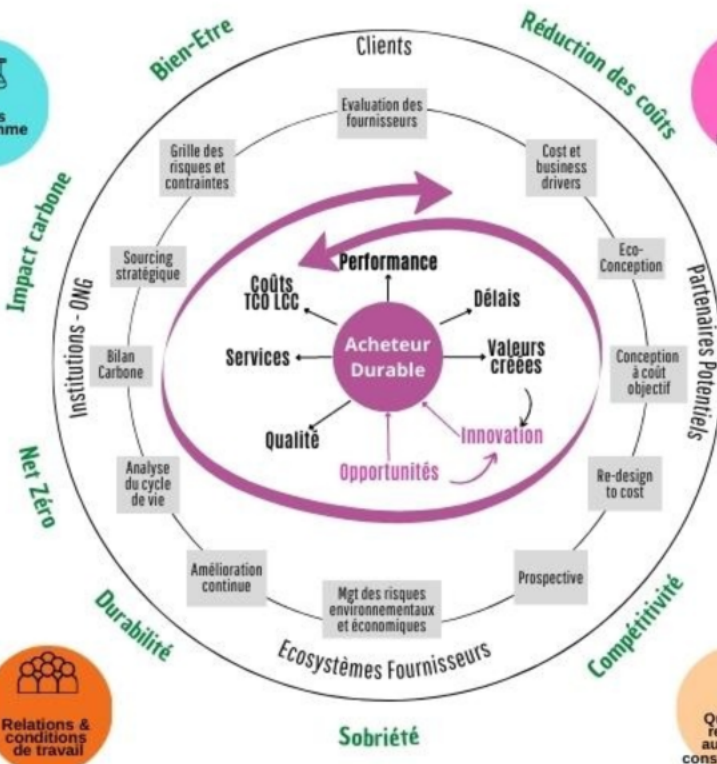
s
mme

Bien-Etre

Clients

Réduction des coûts

Impact carbone

Evaluation des fournisseurs

Grille des risques et contraintes

Cost et business drivers

Eco-Conception

Sourcing stratégique

Performance

Coûts TCO LCC

Délais

Institutions - ONG

Partenaires Potentiels

Bilan Carbone

Services

Acheteur Durable

Valeurs créées

Conception à coût objectif

Qualité

Innovation

Net Zéro

Analyse du cycle de vie

Opportunités

Re-design to cost

Amélioration continue

Prospective

Mgt des risques environnementaux et économiques

Durabilité

Compétitivité

Ecosystèmes Fournisseurs

Relations & conditions de travail

Sobriété

Q
re
au
cons